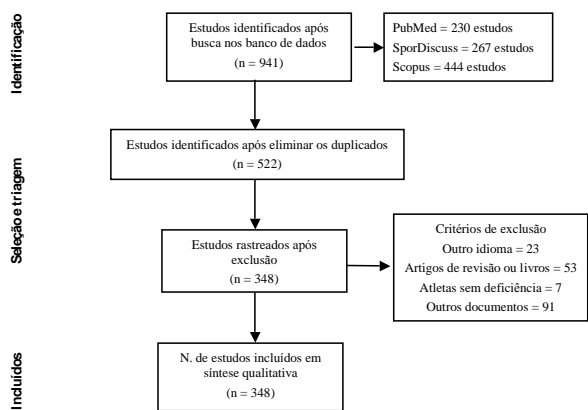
Identificação

Estudos identificados após busca nos banco de dados
(n = 941)

PubMed = 230 estudos
SporDiscuss = 267 estudos
Scopus = 444 estudos

Seleção e triagem

Estudos identificados após eliminar os duplicados
(n = 522)

Estudos rastreados após exclusão
(n = 348)

Critérios de exclusão
Outro idioma = 23
Artigos de revisão ou livros = 53
Atletas sem deficiência = 7
Outros documentos = 91

Incluídos

N. de estudos incluídos em síntese qualitativa
(n = 348)